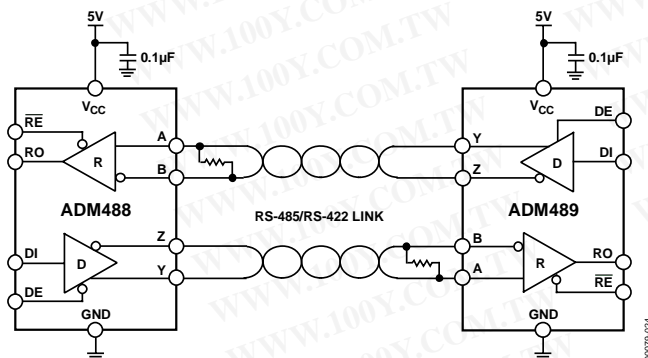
5V
0.1µF
$V_{CC}$
$\overline{RE}$
RO
R
A
B
ADM488
DI
D
Z
Y
DE
GND
5V
0.1µF
$V_{CC}$
DE
Y
D
DI
Z
ADM489
RS-485/RS-422 LINK
B
RO
R
A
$\overline{RE}$
GND
WWW.100Y.COM.TW
WWW.100Y.COM.TW
WWW.100Y.COM.TW
WWW.100Y.COM.TW
WWW.100Y.COM.TW
WWW.100Y.COM.TW
WWW.100Y.COM.TW